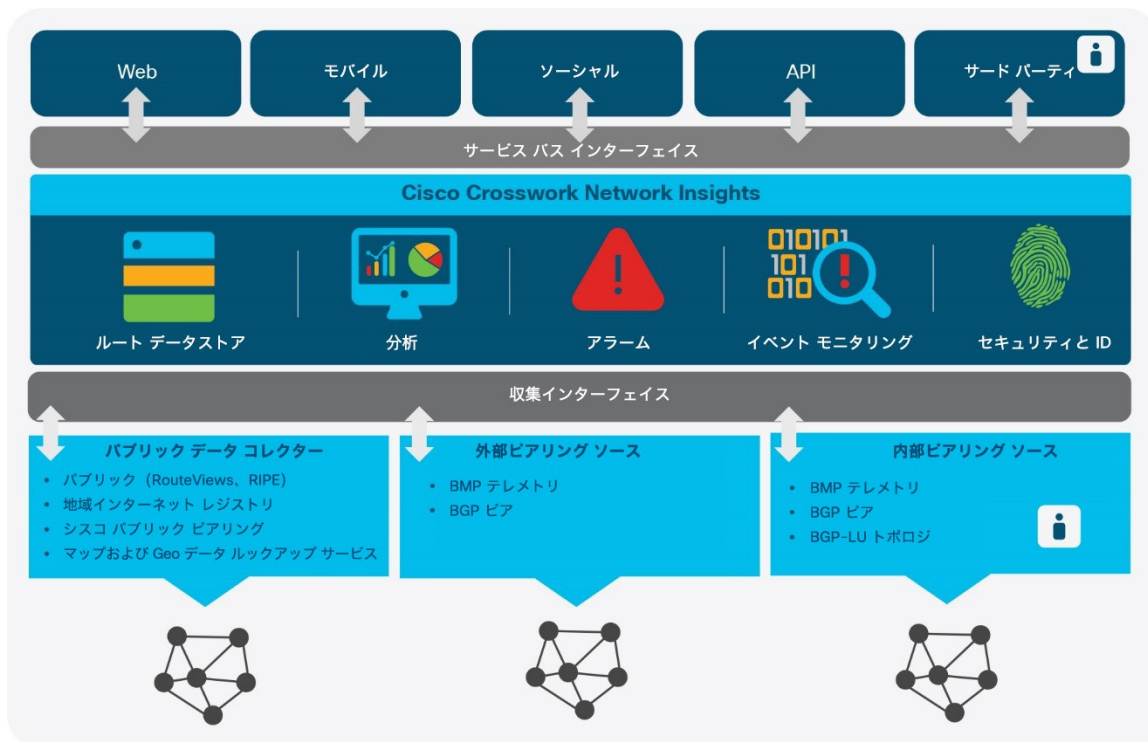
Web

モバイル

ソーシャル

API

サード パーティ

サービス バス インターフェイス

Cisco Crosswork Network Insights

010101
101
010

ルート データストア

分析

アラーム

イベント モニタリング

セキュリティと ID

収集インターフェイス

パブリック データ コレクター
• パブリック（RouteViews、RIPE）
• 地域インターネット レジストリ
• シスコ パブリック ピアリング
• マップおよび Geo データ ルックアップ サービス

外部ピアリング ソース
• BMP テレメトリ
• BGP ピア

内部ピアリング ソース
• BMP テレメトリ
• BGP ピア
• BGP-LU トポロジ